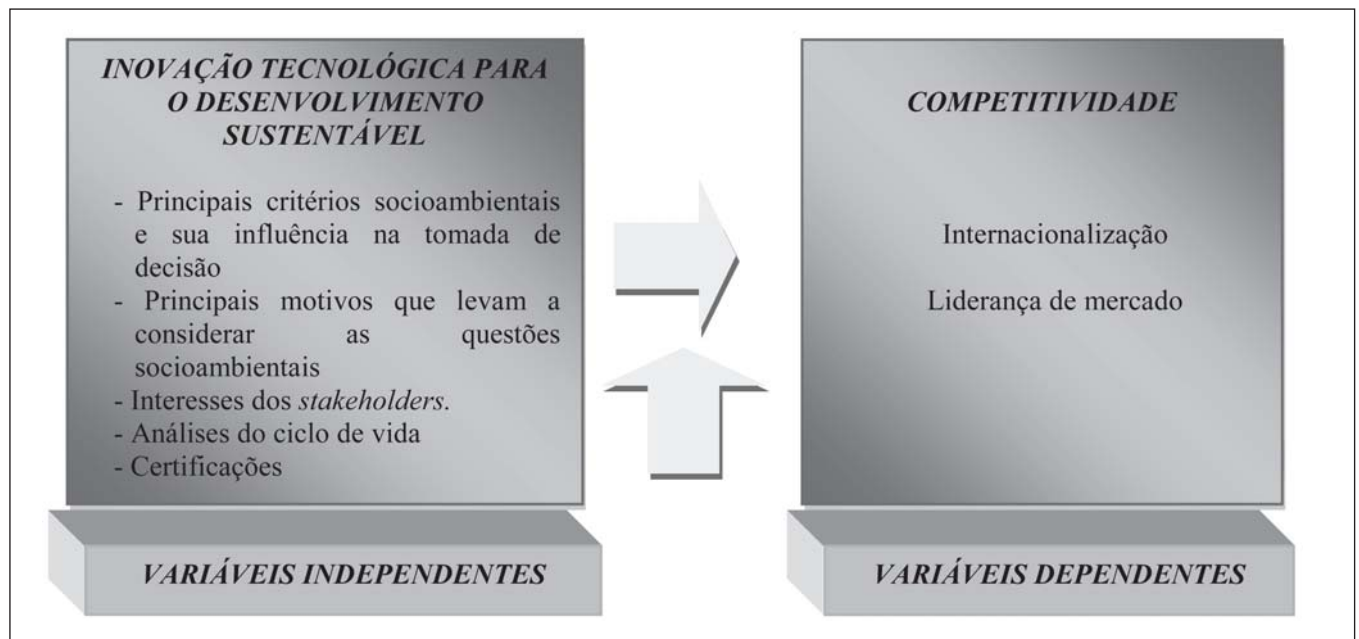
INOVAÇÃO TECNOLÓGICA PARA O DESENVOLVIMENTO SUSTENTÁVEL

- Principais critérios socioambientais e sua influência na tomada de decisão
- Principais motivos que levam a considerar as questões socioambientais
- Interesses dos stakeholders.
- Análises do ciclo de vida
- Certificações

VARIÁVEIS INDEPENDENTES

COMPETITIVIDADE

Internacionalização

Liderança de mercado

VARIÁVEIS DEPENDENTES